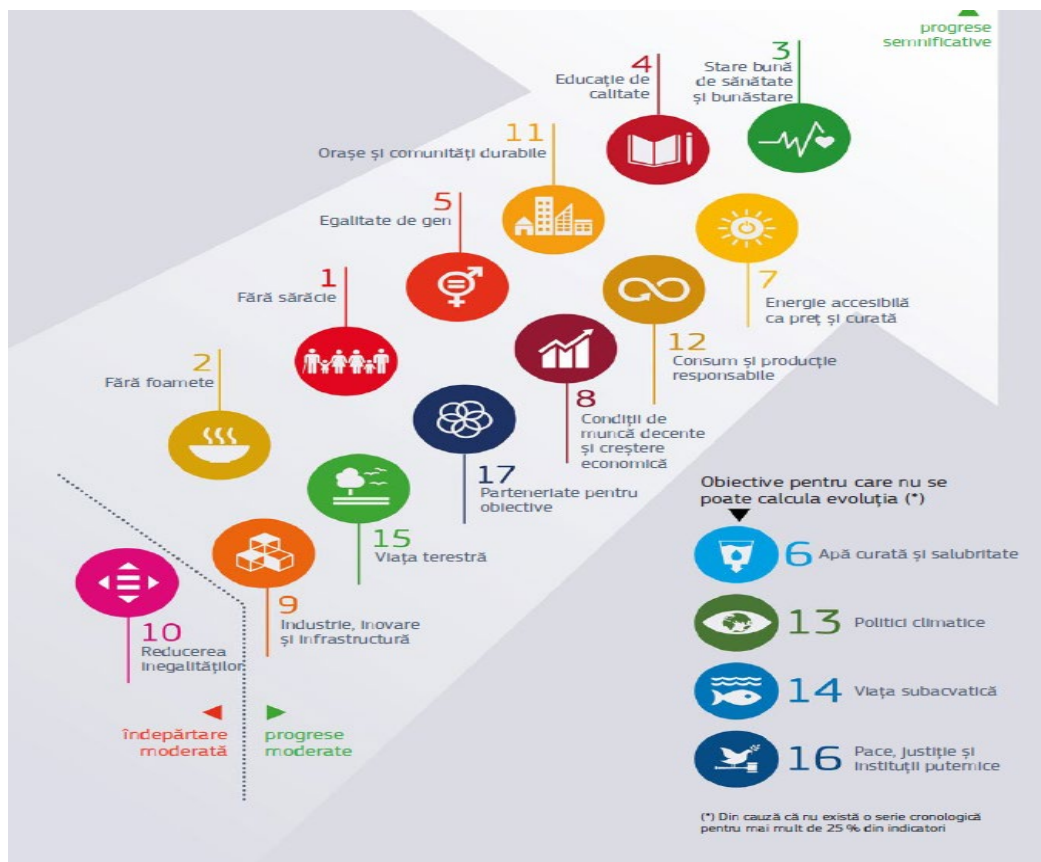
progrese semnificative

3
Stare bună de sănătate și bunăstare

4
Educație de calitate

11
Orașe și comunități durabile

5
Egalitate de gen

7
Energie accesibilă ca preț și curată

1
Fără sărăcie

12
Consum și producție responsabile

2
Fără foamete

8
Condiții de muncă decente și creștere economică

17
Parteneriate pentru obiective

15
Viața terestră

9
Industrie, inovare și infrastructură

10
Reducerea inegalităților

îndepărtare moderată

progrese moderate

Obiective pentru care nu se poate calcula evoluția (*)

6 Apă curată și salubritate

13 Politici climatice

14 Viața subacvatică

16 Pace, justiție și instituții puternice

(*) Din cauză că nu există o serie cronologică pentru mai mult de 25 % din indicatori